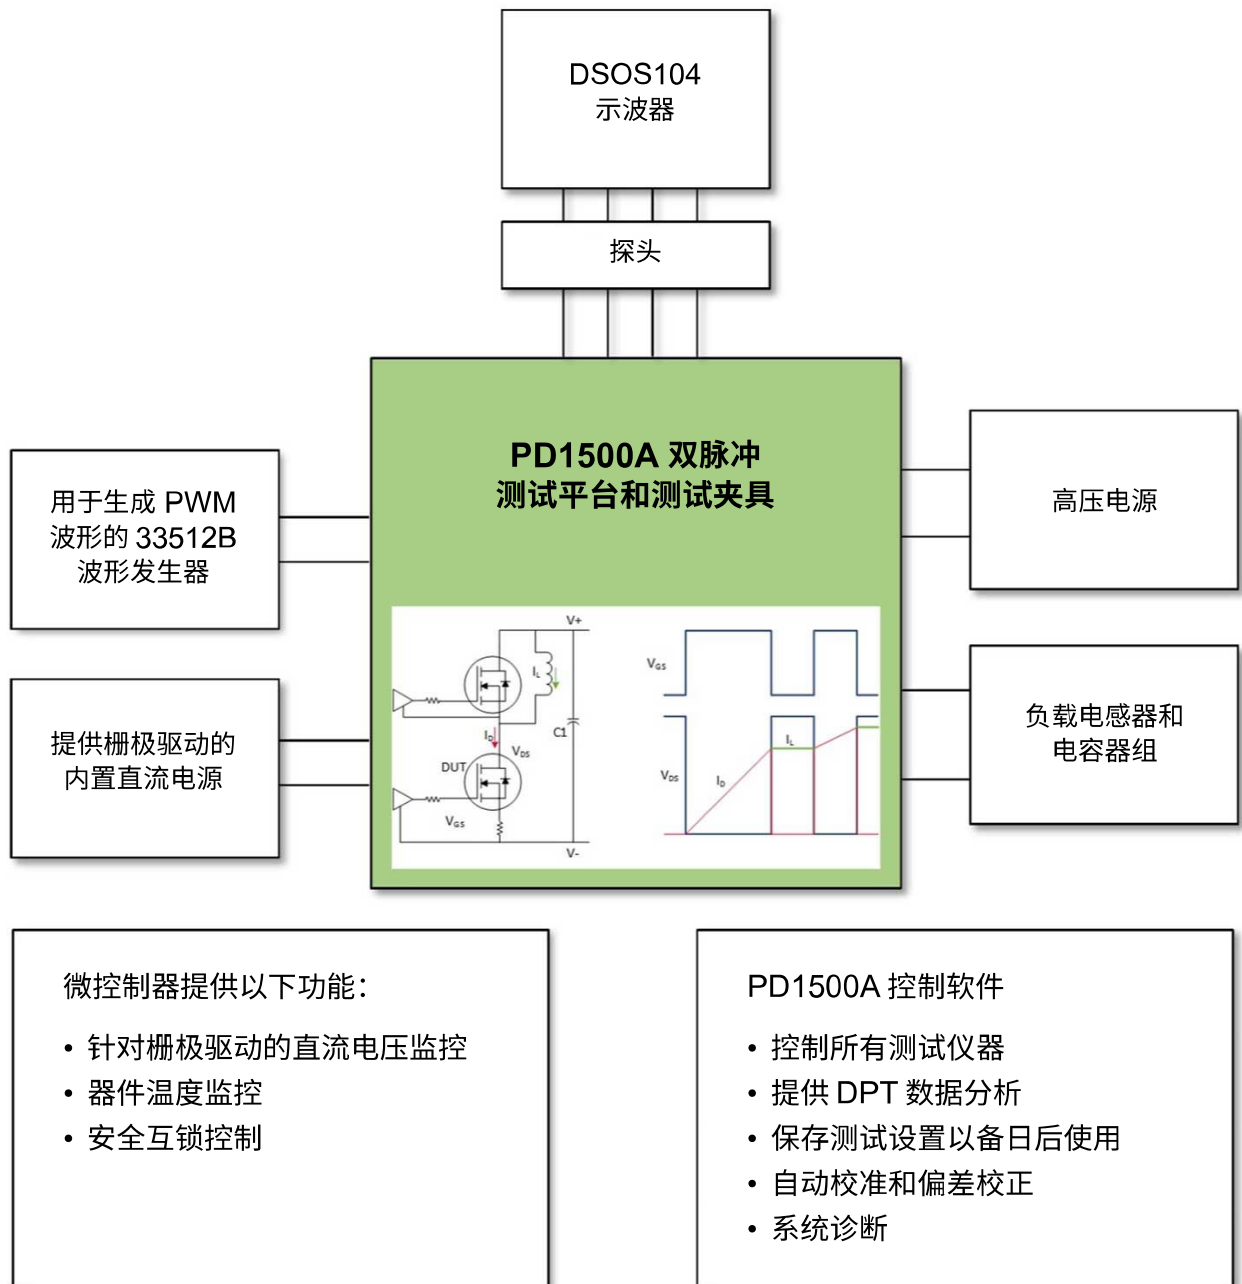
DSOS104
示波器

探头

用于生成 PWM 波形的 33512B 波形发生器

PD1500A 双脉冲
测试平台和测试夹具

高压电源

V+

$I_L$

C1

$I_D$

$V_{DS}$

DUT

$V_{GS}$

V-

$V_{GS}$

$V_{DS}$

$I_D$

$I_L$

提供栅极驱动的内置直流电源

负载电感器和电容器组

微控制器提供以下功能：

• 针对栅极驱动的直流电压监控
• 器件温度监控
• 安全互锁控制

PD1500A 控制软件

• 控制所有测试仪器
• 提供 DPT 数据分析
• 保存测试设置以备日后使用
• 自动校准和偏差校正
• 系统诊断